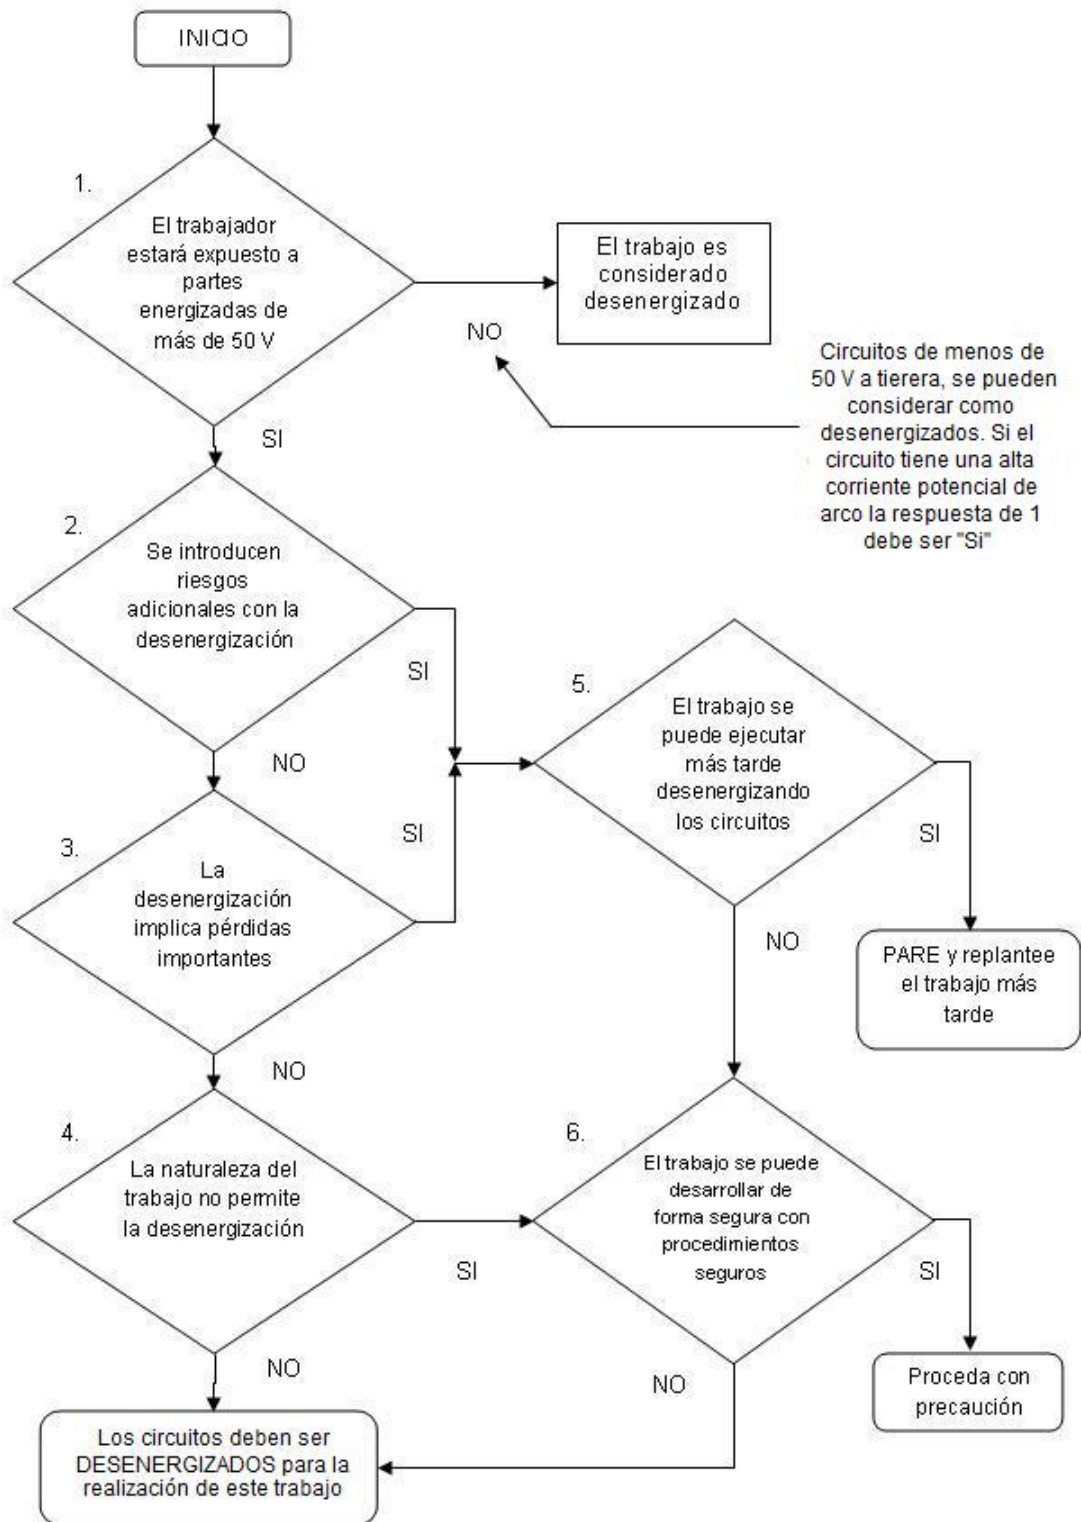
INICIO

1.

El trabajador estará expuesto a partes energizadas de más de 50 V

NO

El trabajo es considerado desenergizado

Circuitos de menos de 50 V a tierera, se pueden considerar como desenergizados. Si el circuito tiene una alta corriente potencial de arco la respuesta de 1 debe ser "Si"

SI

2.

Se introducen riesgos adicionales con la desenergización

SI

NO

3.

La desenergización implica pérdidas importantes

SI

5.

El trabajo se puede ejecutar más tarde desenergizando los circuitos

SI

PARE y replantee el trabajo más tarde

NO

NO

4.

La naturaleza del trabajo no permite la desenergización

SI

6.

El trabajo se puede desarrollar de forma segura con procedimientos seguros

SI

Proceda con precaución

NO

NO

Los circuitos deben ser DESENERGIZADOS para la realización de este trabajo